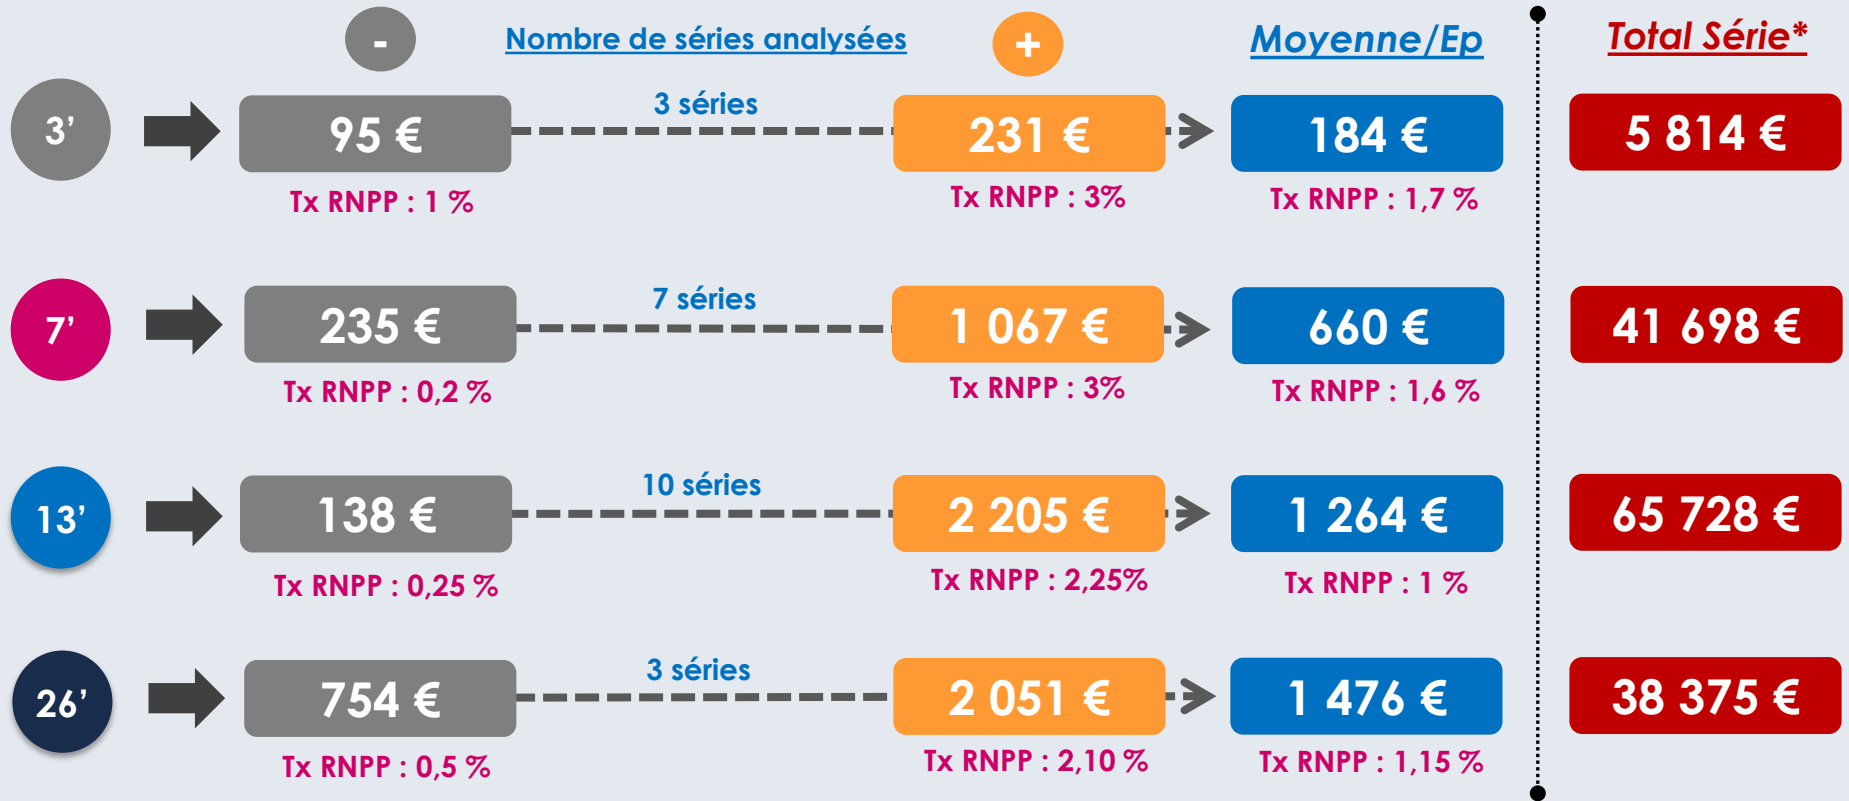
-

Nombre de séries analysées

+

Moyenne/Ep

Total Série*

3'

95 €

Tx RNPP : 1 %

3 séries

231 €

Tx RNPP : 3%

184 €

Tx RNPP : 1,7 %

5 814 €

7'

235 €

Tx RNPP : 0,2 %

7 séries

1 067 €

Tx RNPP : 3%

660 €

Tx RNPP : 1,6 %

41 698 €

13'

138 €

Tx RNPP : 0,25 %

10 séries

2 205 €

Tx RNPP : 2,25%

1 264 €

Tx RNPP : 1 %

65 728 €

26'

754 €

Tx RNPP : 0,5 %

3 séries

2 051 €

Tx RNPP : 2,10 %

1 476 €

Tx RNPP : 1,15 %

38 375 €